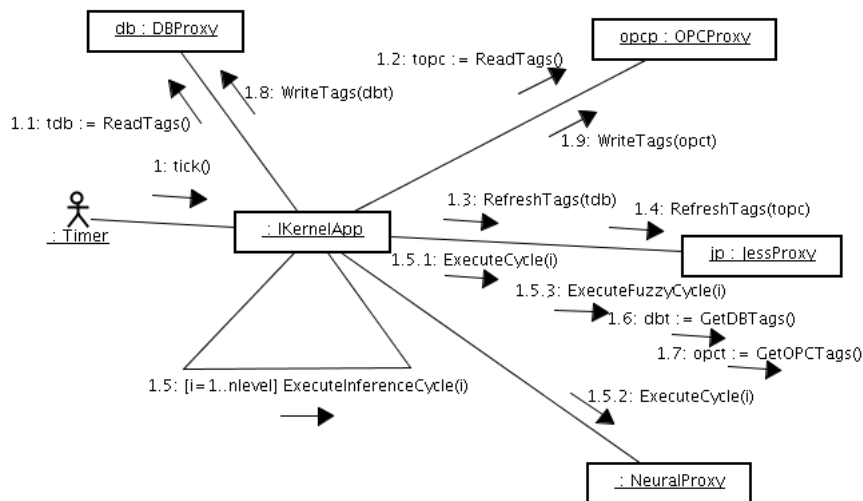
db : DBProxy

opcp : OPCProxy

1.2: topc := ReadTags()

1.8: WriteTags(dbt)

1.1: tdb := ReadTags()

1.9: WriteTags(opct)

1: tick()

: Timer

: IKernelApp

1.3: RefreshTags(tdb)

1.4: RefreshTags(topc)

jp : JessProxy

1.5.1: ExecuteCycle(i)

1.5.3: ExecuteFuzzyCycle(i)

1.6: dbt := GetDBTags()

1.7: opct := GetOPCTags()

1.5: [i=1..nlevel] ExecuteInferenceCycle(i)

1.5.2: ExecuteCycle(i)

: NeuralProxy